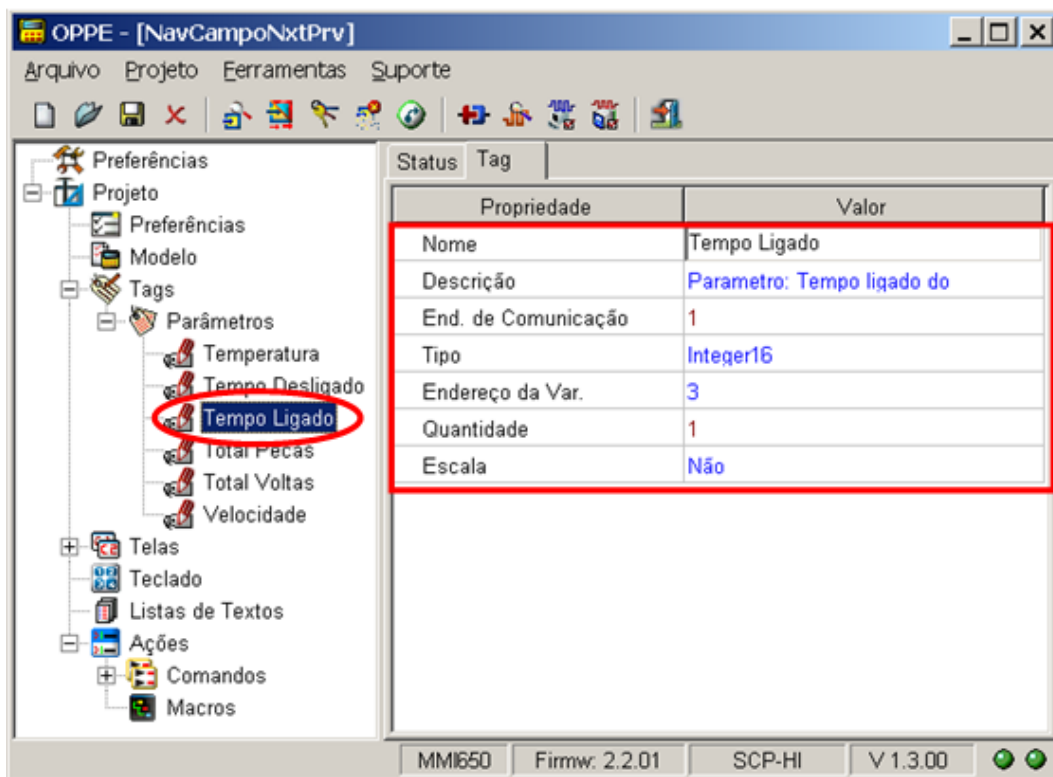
OPPE - [NavCampoNxtPrv]

Arquivo Projeto Ferramentas Suporte

Preferências
Projeto
Preferências
Modelo
Tags
Parâmetros
Temperatura
Tempo Desligado
Tempo Ligado
Total Peças
Total Voltas
Velocidade
Telas
Teclado
Listas de Textos
Ações
Comandos
Macros

Status Tag

| Propriedade | Valor |
|---|---|
| Nome | Tempo Ligado |
| Descrição | Parametro: Tempo ligado do |
| End. de Comunicação | 1 |
| Tipo | Integer16 |
| Endereço da Var. | 3 |
| Quantidade | 1 |
| Escala | Não |

MMI650 Firmw: 2.2.01 SCP-HI V 1.3.00